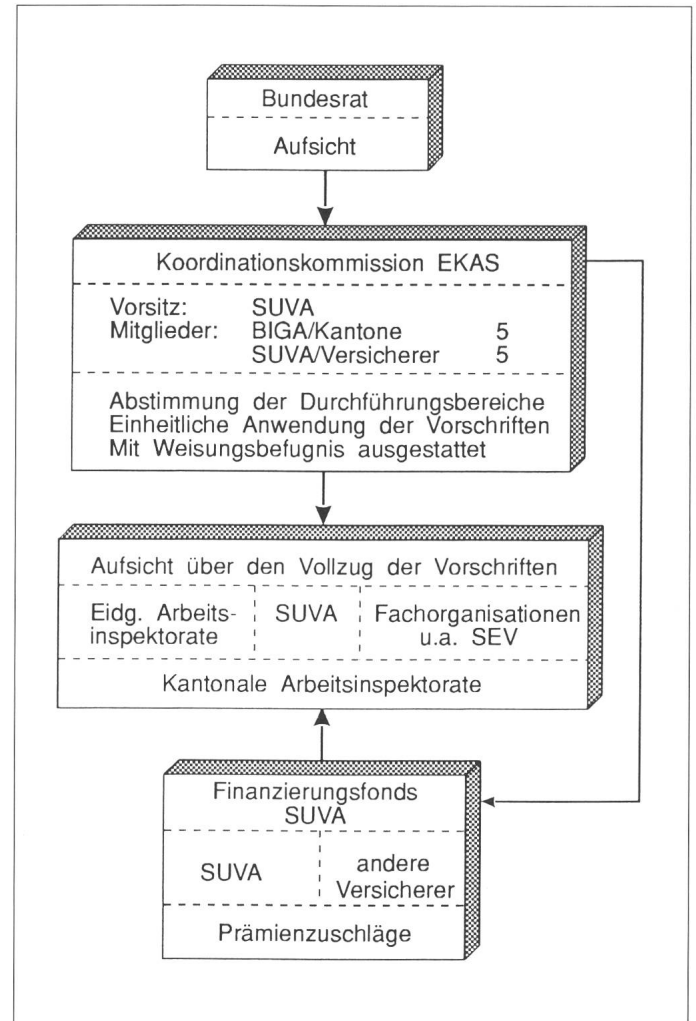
Bundesrat

Aufsicht

Koordinationskommission EKAS

Vorsitz: SUVA
Mitglieder: BIGA/Kantone 5
SUVA/Versicherer 5

Abstimmung der Durchführungsbereiche
Einheitliche Anwendung der Vorschriften
Mit Weisungsbefugnis ausgestattet

Aufsicht über den Vollzug der Vorschriften

| Eidg. Arbeitsinspektorate | SUVA | Fachorganisationen u.a. SEV |
|---|---|---|

Kantonale Arbeitsinspektorate

Finanzierungsfonds SUVA

| SUVA | andere Versicherer |
|---|---|

Prämienzuschläge